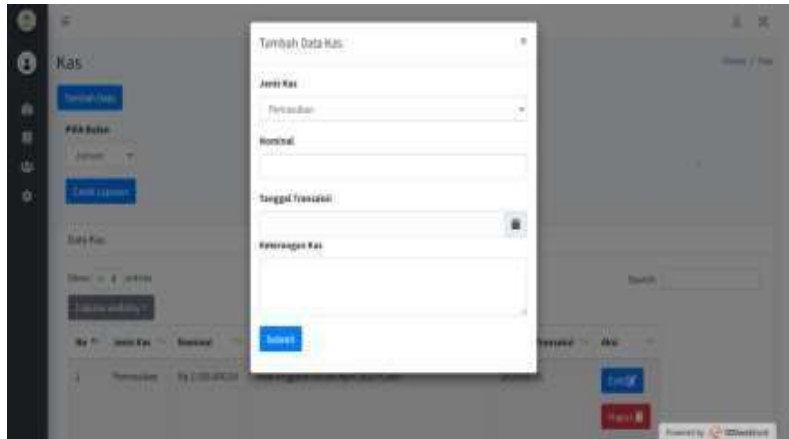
Kas

Tambah Data

Pilih Bulan

Januari

Cetak Laporan

Data Kas

Show 4 entries

Column visibility

Search:

| No | Jenis Kas | Nominal | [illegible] | Transaksi | Aksi |
|---|---|---|---|---|---|
| 1 | Pemasukan | Rp 2.000.000,00 | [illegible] | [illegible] | Edit Hapus |

Tambah Data Kas

×

Jenis Kas

Pemasukan

Nominal

Tanggal Transaksi

Keterangan Kas

Submit

Home / Kas

Powered by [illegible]